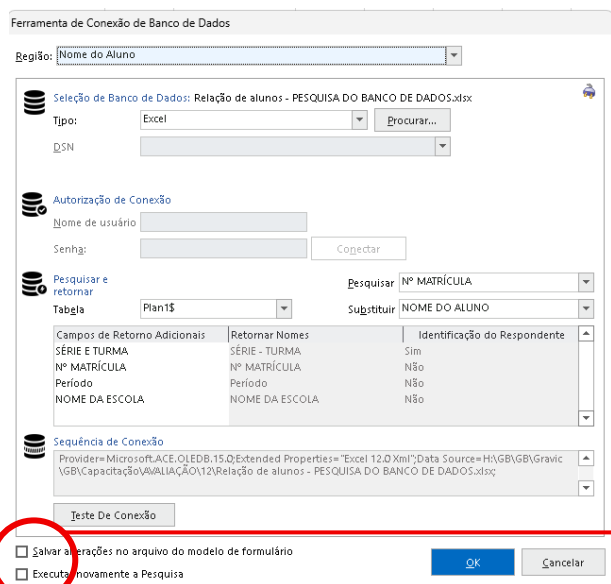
Ferramenta de Conexão de Banco de Dados

Região: Nome do Aluno

Seleção de Banco de Dados: Relação de alunos - PESQUISA DO BANCO DE DADOS.xlsx

Tipo: Excel Procurar...

DSN

Autorização de Conexão

Nome de usuário

Senha: Conectar

Pesquisar e retornar

Pesquisar Nº MATRÍCULA

Tabela Plan1$

Substituir NOME DO ALUNO

| Campos de Retorno Adicionais | Retornar Nomes | Identificação do Respondente |
|---|---|---|
| SÉRIE E TURMA | SÉRIE - TURMA | Sim |
| Nº MATRÍCULA | Nº MATRÍCULA | Não |
| Período | Período | Não |
| NOME DA ESCOLA | NOME DA ESCOLA | Não |

Sequência de Conexão

Provider=Microsoft.ACE.OLEDB.15.0;Extended Properties="Excel 12.0 Xml";Data Source=H:\GB\GB\Gravic\GB\Capacitação\AVALIAÇÃO\12\Relação de alunos - PESQUISA DO BANCO DE DADOS.xlsx;

Teste De Conexão

Salvar a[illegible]erações no arquivo do modelo de formulário

Executa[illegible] novamente a Pesquisa

OK

Cancelar